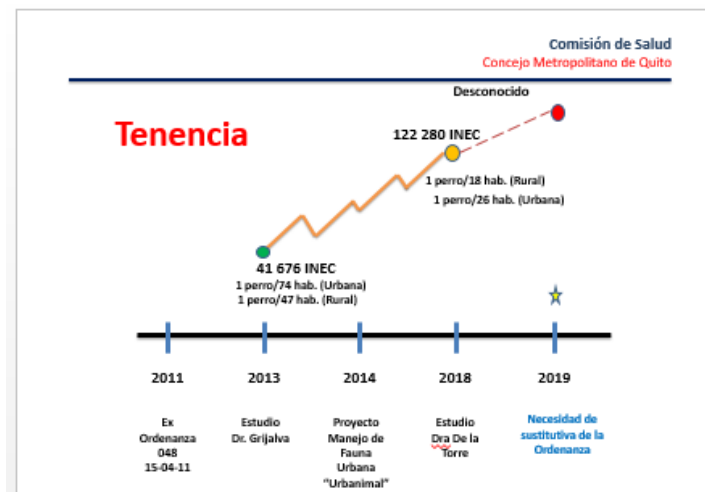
Comisión de Salud
Concejo Metropolitano de Quito

Tenencia

Desconocido

122 280 INEC

1 perro/18 hab. (Rural)
1 perro/26 hab. (Urbana)

41 676 INEC
1 perro/74 hab. (Urbana)
1 perro/47 hab. (Rural)

2011

2013

2014

2018

2019

Ex Ordenanza 048 15-04-11

Estudio Dr. Grijalva

Proyecto Manejo de Fauna Urbana "Urbanimal"

Estudio Dra De la Torre

Necesidad de sustitutiva de la Ordenanza